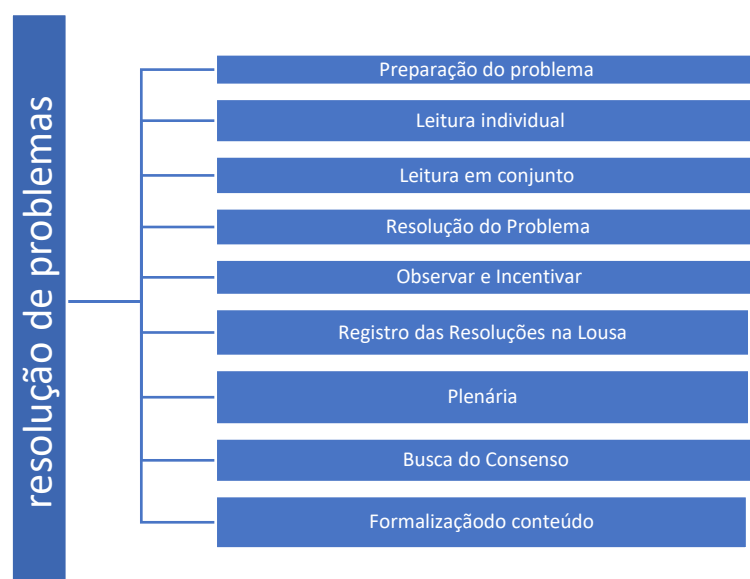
resolução de problemas

Preparação do problema

Leitura individual

Leitura em conjunto

Resolução do Problema

Observar e Incentivar

Registro das Resoluções na Lousa

Plenária

Busca do Consenso

Formalizaçãodo conteúdo